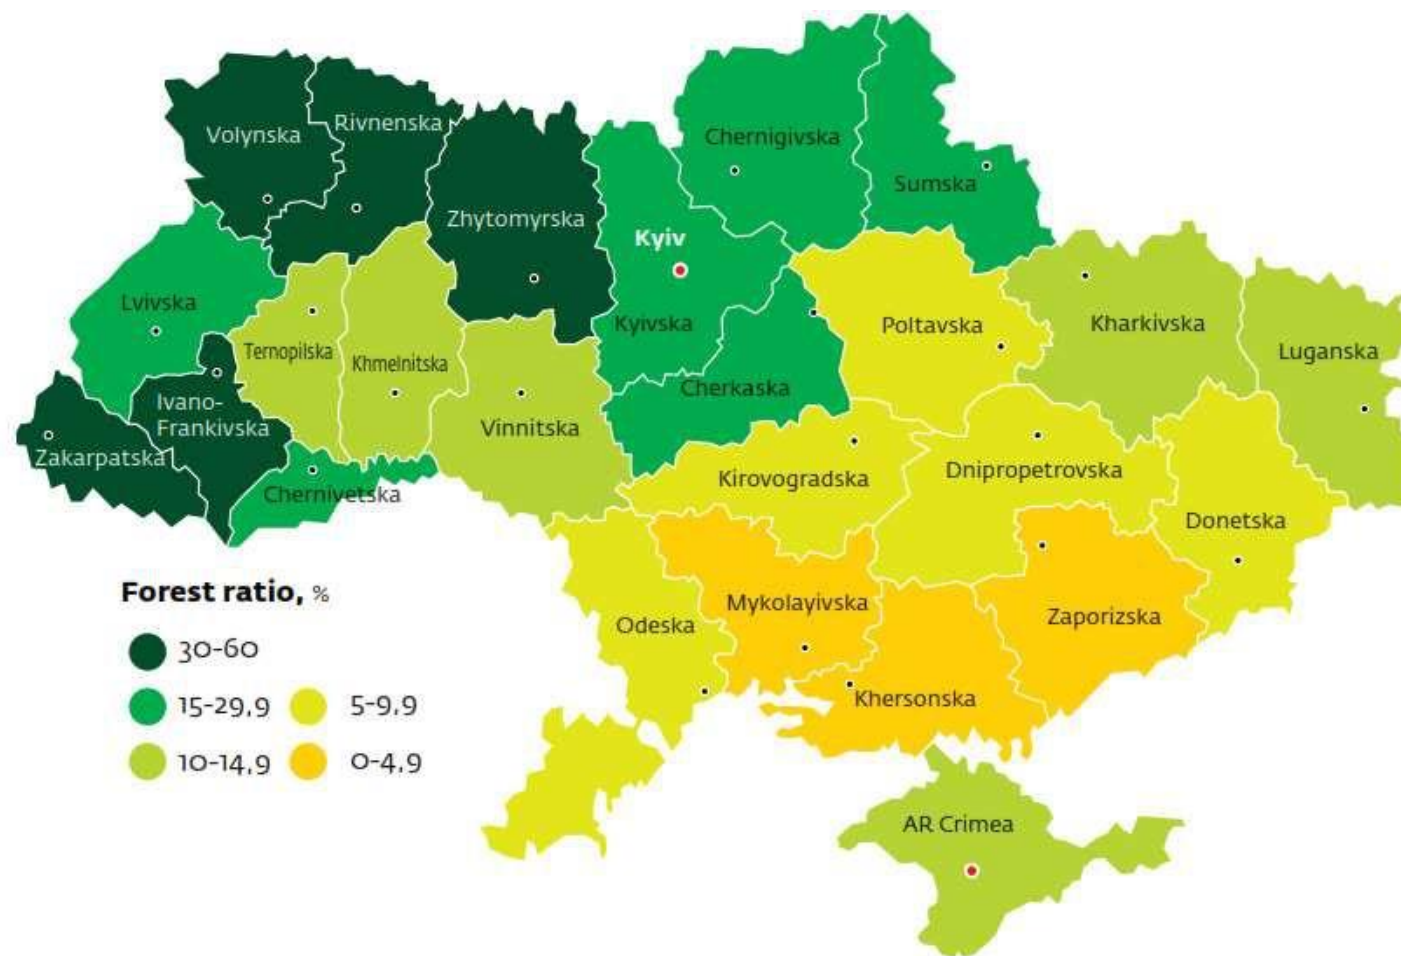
Volynska
Rivnenska
Zhytomyrska
Kyiv
Chernigivska
Sumska
Lvivska
Ternopilska
Khmelnitska
Kyivska
Poltavska
Kharkivska
Luganska
Ivano-Frankivska
Cherkaska
Zakarpatska
Vinnitska
Chernivetska
Kirovogradska
Dnipropetrovska
Donetska
Forest ratio, %
30-60
15-29,9
5-9,9
10-14,9
0-4,9
Odeska
Mykolayivska
Zaporizska
Khersonska
AR Crimea